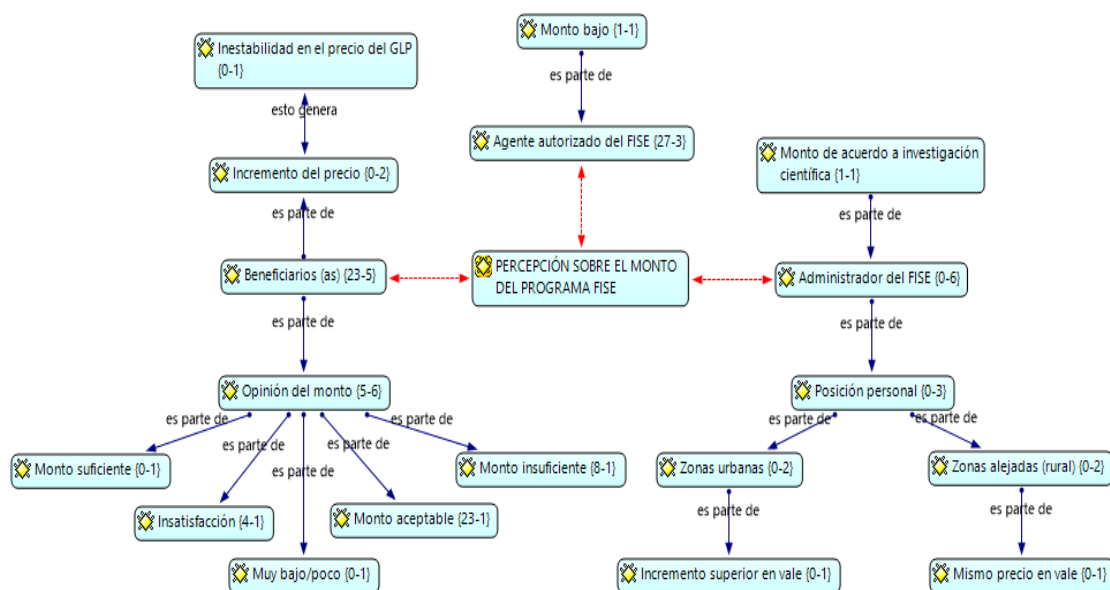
Monto bajo {1-1}

es parte de

Agente autorizado del FISE {27-3}

Inestabilidad en el precio del GLP {0-1}

esto genera

Incremento del precio {0-2}

es parte de

Beneficiarios (as) {23-5}

PERCEPCIÓN SOBRE EL MONTO DEL PROGRAMA FISE

Monto de acuerdo a investigación científica {1-1}

es parte de

Administrador del FISE {0-6}

es parte de

es parte de

Opinión del monto {5-6}

Posición personal {0-3}

es parte de

es parte de

es parte de

es parte de

es parte de

es parte de

es parte de

Monto suficiente {0-1}

Monto insuficiente {8-1}

Zonas urbanas {0-2}

Zonas alejadas (rural) {0-2}

Insatisfacción {4-1}

Monto aceptable {23-1}

es parte de

es parte de

Muy bajo/poco {0-1}

Incremento superior en vale {0-1}

Mismo precio en vale {0-1}